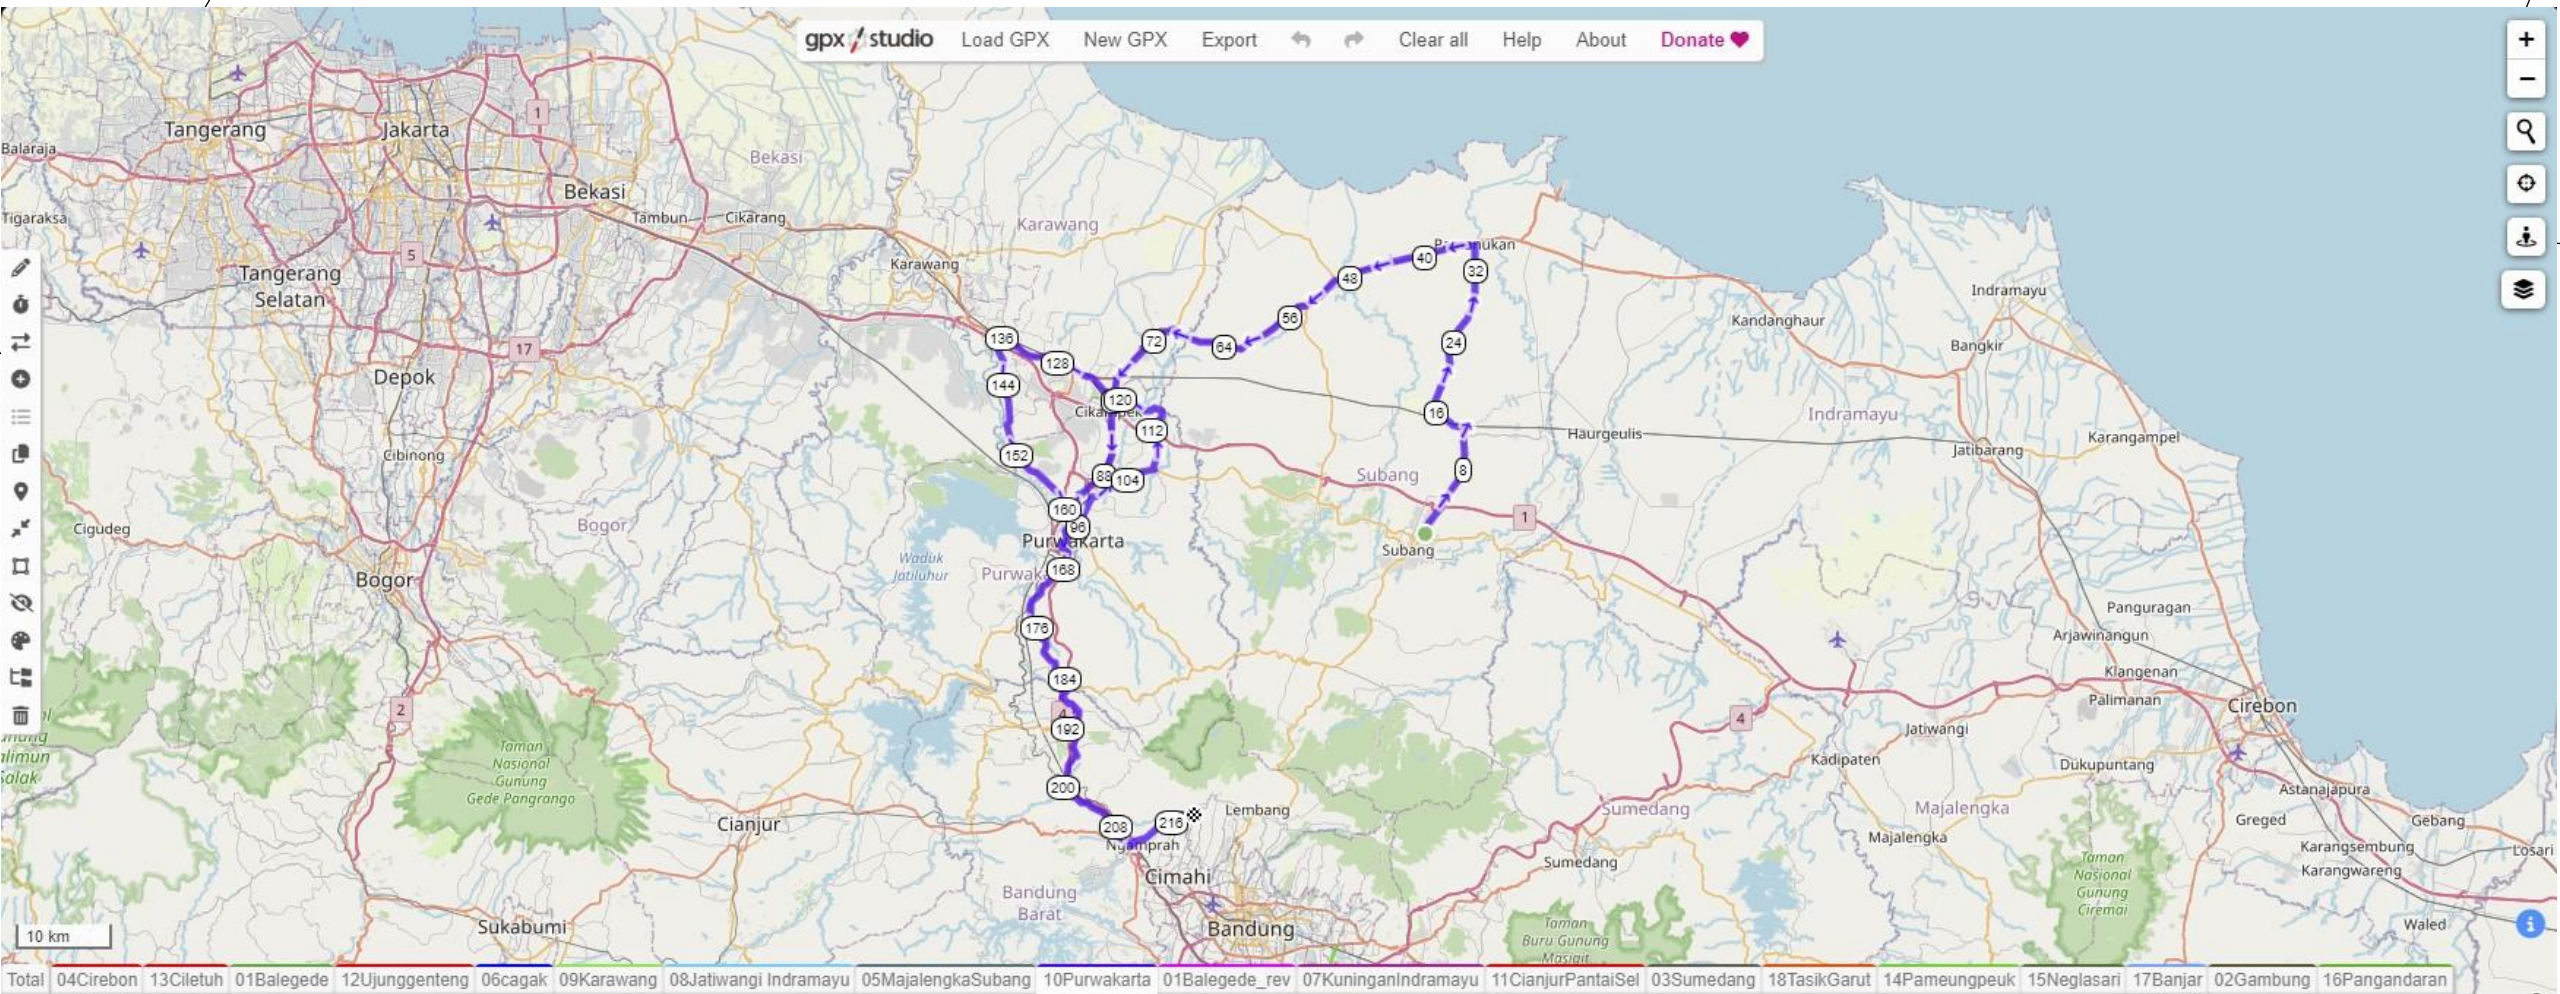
gpx studio Load GPX New GPX Export Clear all Help About Donate

Tangerang Jakarta Balaraja Bekasi Bekasi Tigaraksa Tambun Cikarang Karawang Karawang Tangerang Selatan Depok Cibinong Cigudeg Bogor Bogor Waduk Jatiluhur Purwakarta Purwak Cikampek Subang Subang Haurgeulis Indramayu Kandanghaur Bangkir Indramayu Jatibarang Karangampel Panguragan Arjawinangun Klangenan Palimanan Cirebon Jatiwangi Kadipaten Dukupuntang Astanajapura Majalengka Majalengka Greged Gebang Karangsembung Losari Karangwareng Taman Nasional Gunung Ciremai Waled Sumedang Sumedang Taman Buru Gunung Masigit Lembang Ngamprah Cimahi Bandung Barat Bandung Cianjur Sukabumi Taman Nasional Gunung Gede Pangrango alimun Salak

1 5 17 2 4 1

136 128 144 120 112 152 88 104 160 96 168 176 184 192 200 208 216 72 64 56 48 40 32 24 16 8

10 km

Total 04Cirebon 13Ciletuh 01Balegede 12Ujunggenteng 06cagak 09Karawang 08Jatiwangi Indramayu 05MajalengkaSubang 10Purwakarta 01Balegede_rev 07KuninganIndramayu 11CianjurPantaiSel 03Sumedang 18TasikGarut 14Pameungpeuk 15Neglasari 17Banjar 02Gambung 16Pangandaran